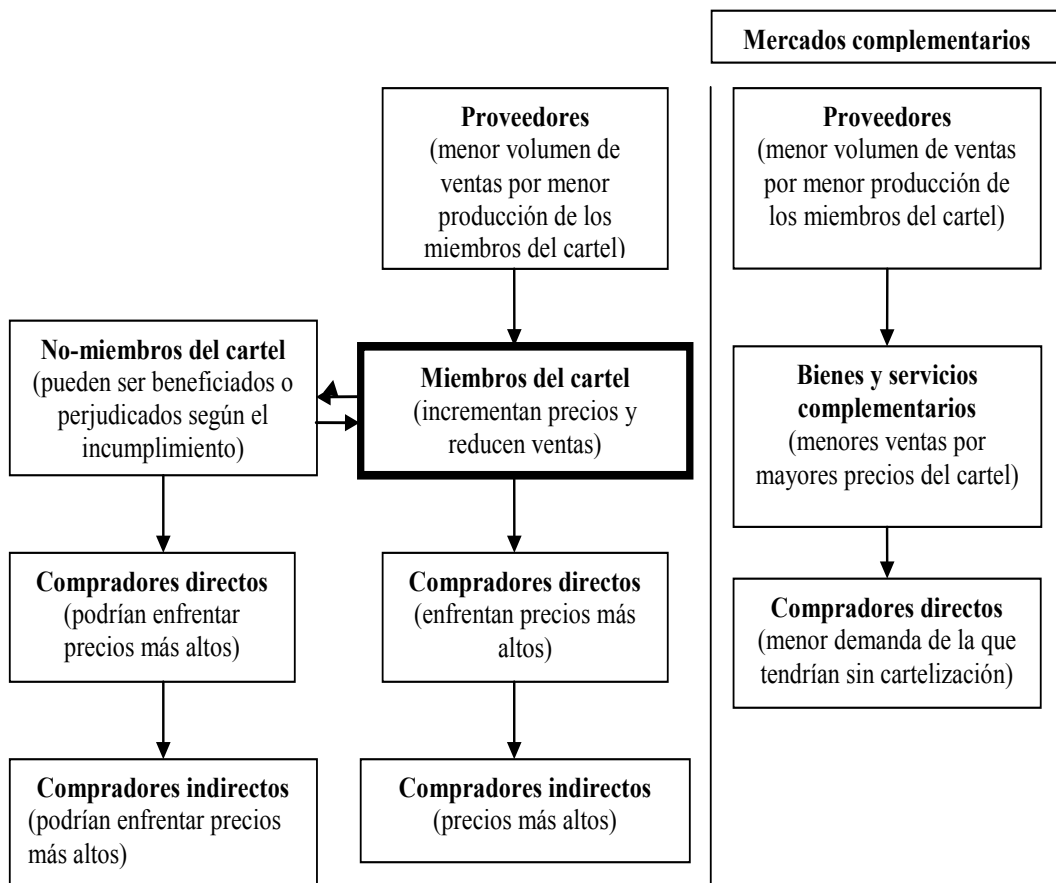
Mercados complementarios

Proveedores
(menor volumen de ventas por menor producción de los miembros del cartel)

No-miembros del cartel
(pueden ser beneficiados o perjudicados según el incumplimiento)

Miembros del cartel
(incrementan precios y reducen ventas)

Compradores directos
(podrían enfrentar precios más altos)

Compradores directos
(enfrentan precios más altos)

Compradores indirectos
(podrían enfrentar precios más altos)

Compradores indirectos
(precios más altos)

Proveedores
(menor volumen de ventas por menor producción de los miembros del cartel)

Bienes y servicios complementarios
(menores ventas por mayores precios del cartel)

Compradores directos
(menor demanda de la que tendrían sin cartelización)